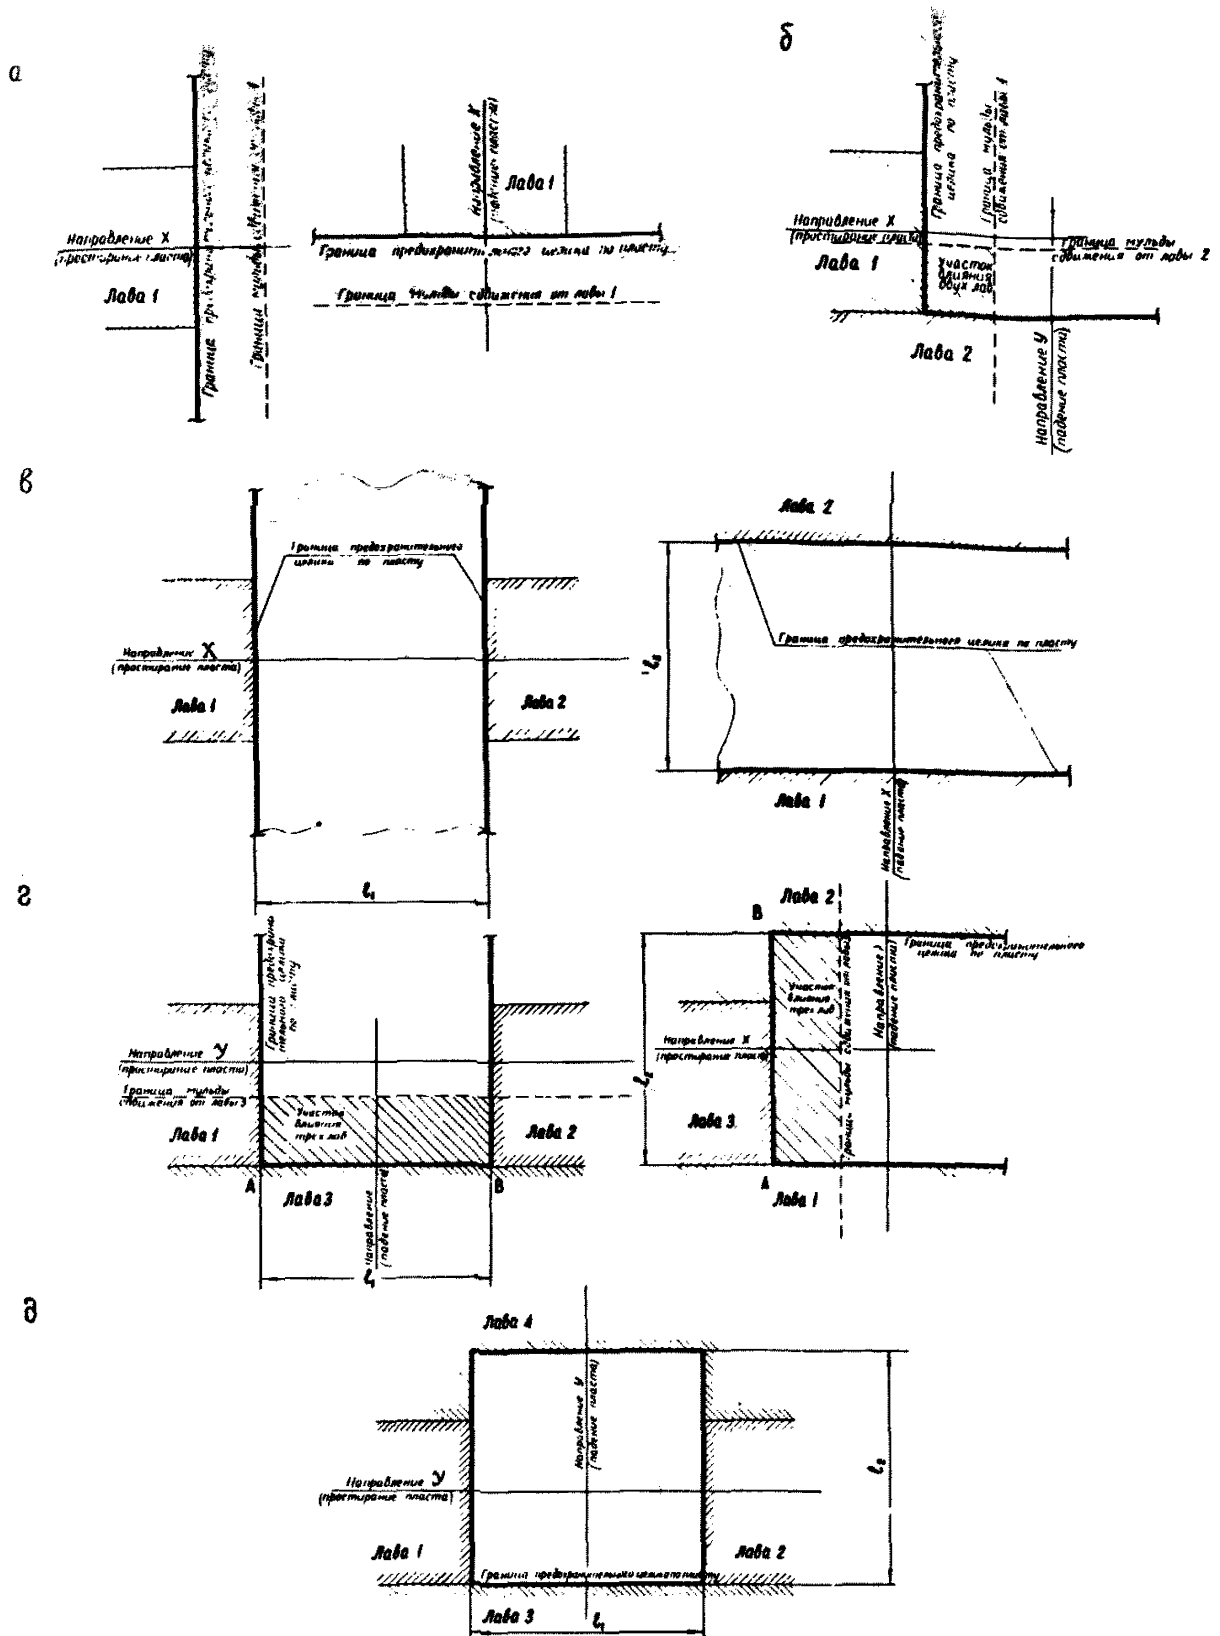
а

Направление X (простирание пласта)

Лава 1

Граница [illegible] целика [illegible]

Граница мульды сдвижения от лавы 1

Направление X (падение пласта)

Лава 1

Граница предохранительного целика по пласту

Граница мульды сдвижения от лавы 1

б

Граница предохранительного целика по пласту

Граница мульды сдвижения от лавы 1

Направление X (простирание пласта)

Лава 1

Участок влияния двух лав

Граница мульды сдвижения от лавы 2

Лава 2

Направление У (падение пласта)

в

Граница предохранительного целика по пласту

Направление X (простирание пласта)

Лава 1

Лава 2

$l_1$

Лава 2

$l_2$

Граница предохранительного целика по пласту

Лава 1

Направление X (падение пласта)

г

Граница предохранительного целика по пласту

Направление У (простирание пласта)

Граница мульды сдвижения от лавы 3

Участок влияния трех лав

Лава 1

Лава 2

А

Лава 3

В

Направление (падение пласта)

$l_1$

Лава 2

В

Граница предохранительного целика по пласту

Участок влияния трех лав

Граница мульды сдвижения от лавы

Направление X (простирание пласта)

Направление (падение пласта)

$l_2$

Лава 3

А

Лава 1

д

Лава 4

Направление У (падение пласта)

Направление У (простирание пласта)

$l_2$

Лава 1

Лава 2

Граница предохранительного целика по пласту

Лава 3

$l_1$